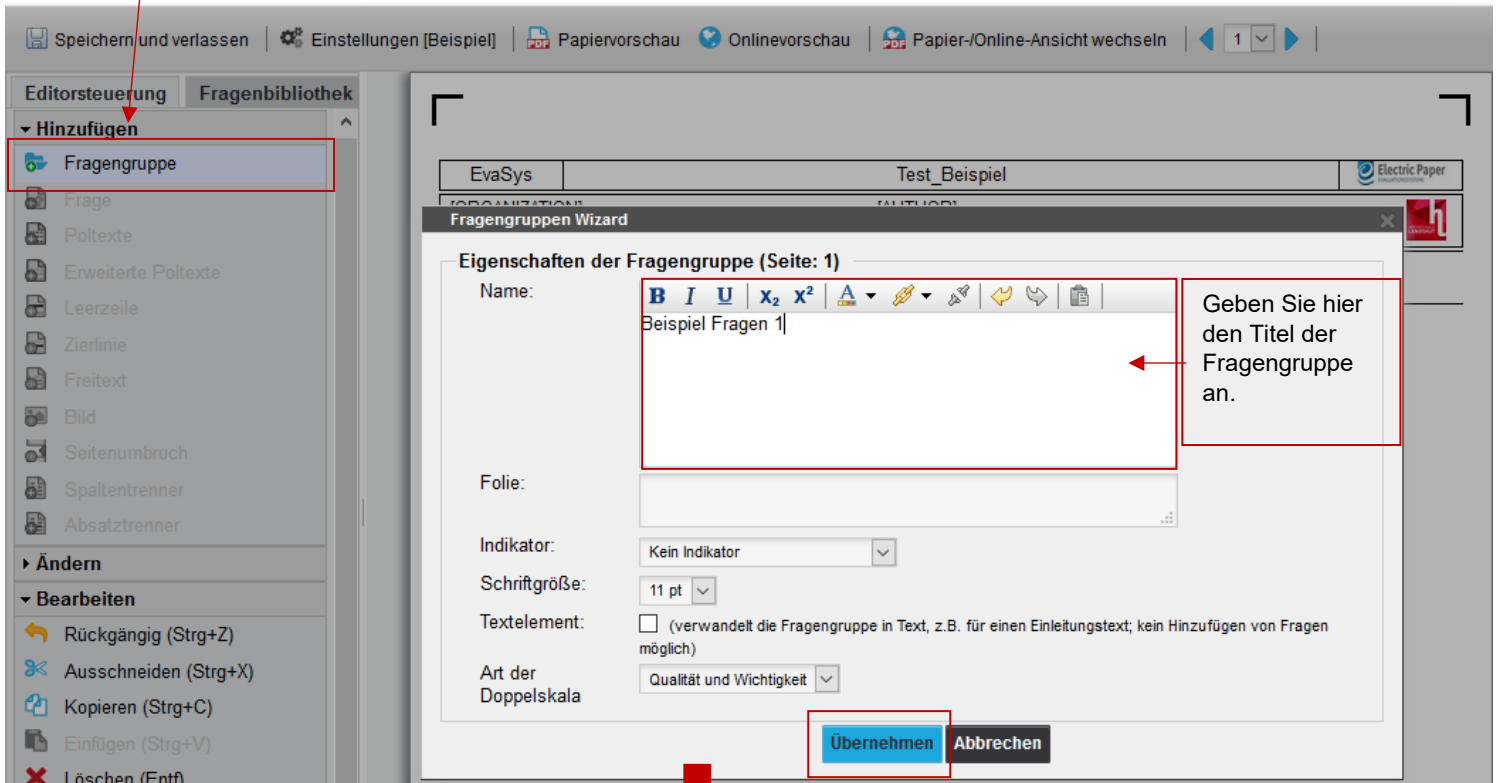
Speichern und verlassen | Einstellungen [Beispiel] | Papiervorschau | Onlinevorschau | Papier-/Online-Ansicht wechseln | 1

Editorsteuerung | Fragenbibliothek

Hinzufügen
Fragengruppe
Frage
Poltexte
Erweiterte Poltexte
Leerzeile
Zierlinie
Freitext
Bild
Seitenumbruch
Spaltentrenner
Absatztrenner

Ändern

Bearbeiten
Rückgängig (Strg+Z)
Ausschneiden (Strg+X)
Kopieren (Strg+C)
Einfügen (Strg+V)
Löschen (Entf)

| EvaSys | Test_Beispiel | Electric Paper |
|---|---|---|
| [ORGANIZATION] | [AUTHOR] | |

Fragengruppen Wizard

Eigenschaften der Fragengruppe (Seite: 1)

Name:
B I U $X_2$ $X^2$
Beispiel Fragen 1

Geben Sie hier den Titel der Fragengruppe an.

Folie:

Indikator: Kein Indikator

Schriftgröße: 11 pt

Textelement: (verwandelt die Fragengruppe in Text, z.B. für einen Einleitungstext; kein Hinzufügen von Fragen möglich)

Art der Doppelskala: Qualität und Wichtigkeit

Übernehmen | Abbrechen